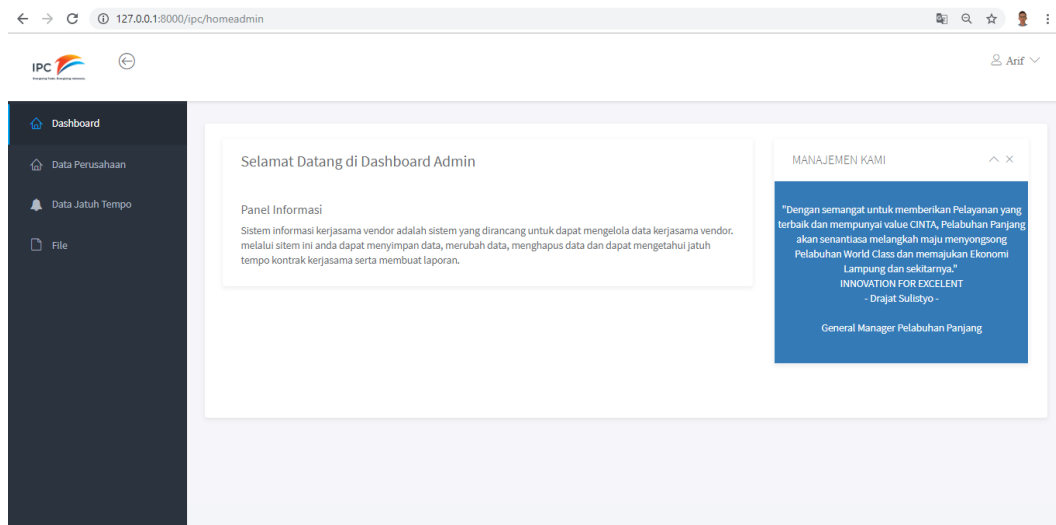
127.0.0.1:8000/ipc/homeadmin

IPC

Arif

Dashboard

Data Perusahaan

Data Jatuh Tempo

File

Selamat Datang di Dashboard Admin

Panel Informasi

Sistem informasi kerjasama vendor adalah sistem yang dirancang untuk dapat mengelola data kerjasama vendor. melalui sitem ini anda dapat menyimpan data, merubah data, menghapus data dan dapat mengetahui jatuh tempo kontrak kerjasama serta membuat laporan.

MANAJEMEN KAMI

"Dengan semangat untuk memberikan Pelayanan yang terbaik dan mempunyai value CINTA, Pelabuhan Panjang akan senantiasa melangkah maju menyongsong Pelabuhan World Class dan memajukan Ekonomi Lampung dan sekitarnya."
INNOVATION FOR EXCELENT
- Drajat Sulistyo -

General Manager Pelabuhan Panjang